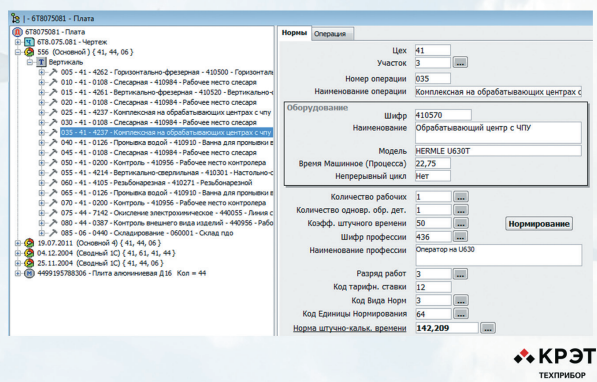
| - 6Т8075081 - Плата

6Т8075081 - Плата
6Т8.075.081 - Чертеж
556 (Основной ) { 41, 44, 06 }
Вертикаль
005 - 41 - 4262 - Горизонтально-фрезерная - 410500 - Горизонталь
010 - 41 - 0108 - Слесарная - 410984 - Рабочее место слесаря
015 - 41 - 4261 - Вертикально-фрезерная - 410520 - Вертикально-
020 - 41 - 0108 - Слесарная - 410984 - Рабочее место слесаря
025 - 41 - 4237 - Комплексная на обрабатывающих центрах с чпу
030 - 41 - 0108 - Слесарная - 410984 - Рабочее место слесаря
035 - 41 - 4237 - Комплексная на обрабатывающих центрах с чпу
040 - 41 - 0126 - Промывка водой - 410910 - Ванна для промывки в
045 - 41 - 0108 - Слесарная - 410984 - Рабочее место слесаря
050 - 41 - 0200 - Контроль - 410956 - Рабочее место контролера
055 - 41 - 4214 - Вертикально-сверлильная - 410301 - Настольно-
060 - 41 - 4165 - Резьбонарезная - 410271 - Резьбонарезной
065 - 41 - 0126 - Промывка водой - 410910 - Ванна для промывки в
070 - 41 - 0200 - Контроль - 410956 - Рабочее место контролера
075 - 44 - 7142 - Окисление электрохимическое - 440055 - Линия с
080 - 44 - 0387 - Контроль внешнего вида изделий - 440956 - Рабо
085 - 06 - 0440 - Складирование - 060001 - Склад пдо
19.07.2011 (Основной 4) { 41, 44, 06 }
04.12.2004 (Сводный 1С) { 41, 61, 41, 44 }
25.11.2004 (Сводный 1С) { 41, 44, 06 }
4499195788306 - Плита алюминиевая Д16 Кол = 44

Нормы | Операция

Цех 41
Участок 3 ...
Номер операции 035
Наименование операции Комплексная на обрабатывающих центрах с
Оборудование
Шифр 410570
Наименование Обрабатывающий центр с ЧПУ
Модель HERMLE U630T
Время Машинное (Процесса) 22,75
Непрерывный цикл Нет
Количество рабочих 1 ...
Количество одновр. обр. дет. 1 ...
Коэфф. штучного времени 50 ... Нормирование
Шифр профессии 436 ...
Наименование профессии Оператор на U630
Разряд работ 3 ...
Код тарифн. ставки 12
Код Вида Норм 3 ...
Код Единицы Нормирования 64 ...
Норма штучно-кальк. времени 142,209 ...

КРЭТ
ТЕХПРИБОР